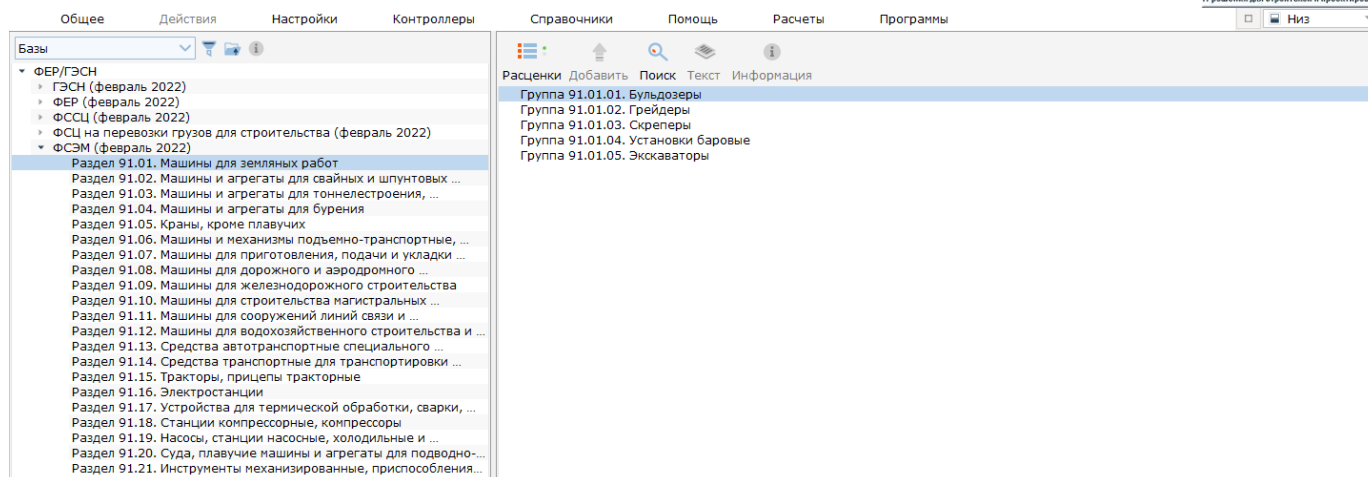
Общее Действия Настройки Контроллеры Справочники Помощь Расчеты Программы

Низ

Базы

ФЕР/ГЭСН
ГЭСН (февраль 2022)
ФЕР (февраль 2022)
ФССЦ (февраль 2022)
ФСЦ на перевозки грузов для строительства (февраль 2022)
ФСЭМ (февраль 2022)
Раздел 91.01. Машины для земляных работ
Раздел 91.02. Машины и агрегаты для свайных и шпунтовых ...
Раздел 91.03. Машины и агрегаты для тоннелестроения, ...
Раздел 91.04. Машины и агрегаты для бурения
Раздел 91.05. Краны, кроме плавучих
Раздел 91.06. Машины и механизмы подъемно-транспортные, ...
Раздел 91.07. Машины для приготовления, подачи и укладки ...
Раздел 91.08. Машины для дорожного и аэродромного ...
Раздел 91.09. Машины для железнодорожного строительства
Раздел 91.10. Машины для строительства магистральных ...
Раздел 91.11. Машины для сооружений линий связи и ...
Раздел 91.12. Машины для водохозяйственного строительства и ...
Раздел 91.13. Средства автотранспортные специального ...
Раздел 91.14. Средства транспортные для транспортировки ...
Раздел 91.15. Тракторы, прицепы тракторные
Раздел 91.16. Электростанции
Раздел 91.17. Устройства для термической обработки, сварки, ...
Раздел 91.18. Станции компрессорные, компрессоры
Раздел 91.19. Насосы, станции насосные, холодильные и ...
Раздел 91.20. Суда, плавучие машины и агрегаты для подводно-...
Раздел 91.21. Инструменты механизированные, приспособления...

Расценки Добавить Поиск Текст Информация

Группа 91.01.01. Бульдозеры
Группа 91.01.02. Грейдеры
Группа 91.01.03. Скреперы
Группа 91.01.04. Установки баровые
Группа 91.01.05. Экскаваторы